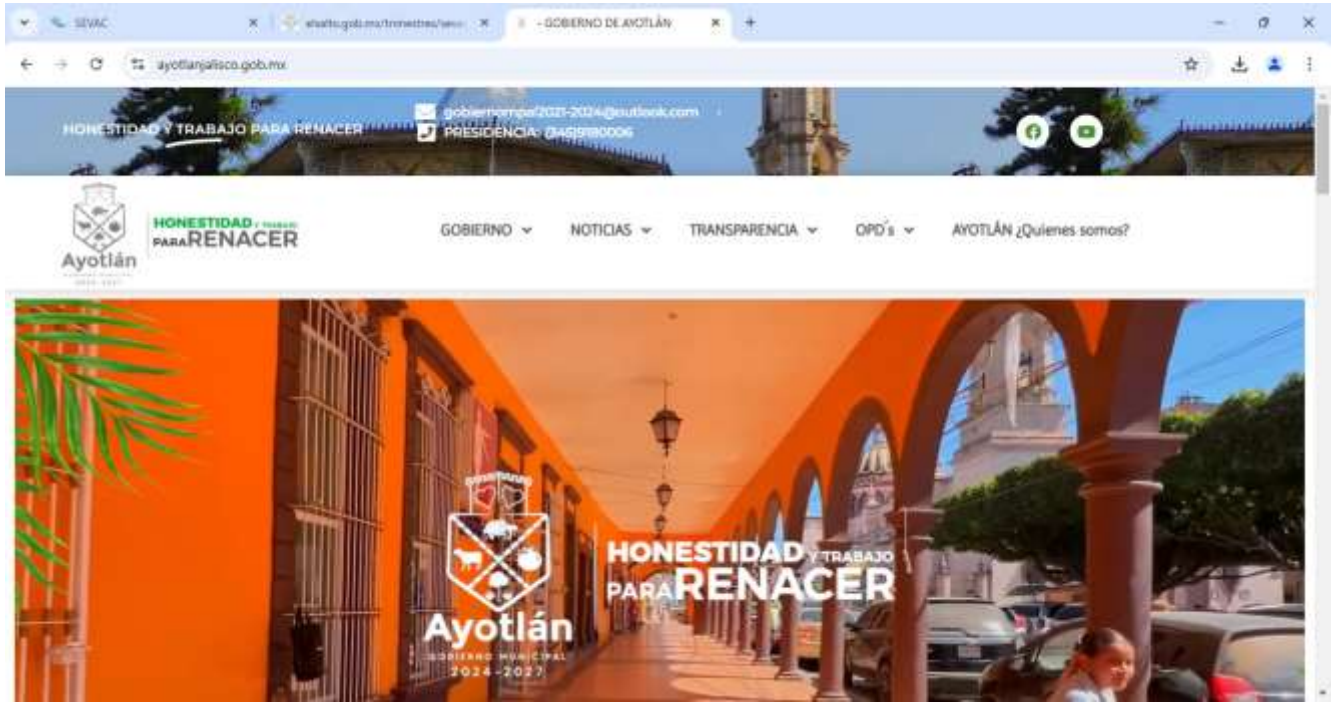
SEVAC
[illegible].gob.mx/trimestres/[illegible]
- GOBIERNO DE AYOTLÁN
+

ayotlanjalisco.gob.mx

HONESTIDAD Y TRABAJO PARA RENACER
gobiernompal2021-2024@outlook.com
PRESIDENCIA: (345)9180006

Ayotlán
HONESTIDAD Y TRABAJO PARA RENACER

GOBIERNO
NOTICIAS
TRANSPARENCIA
OPD´s
AYOTLÁN ¿Quienes somos?

HONESTIDAD Y TRABAJO PARA RENACER
Ayotlán
GOBIERNO MUNICIPAL
2024-2027